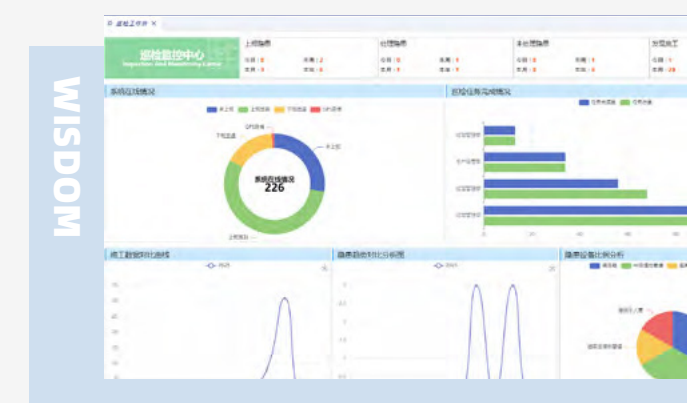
WISDOM

巡检工作台 ×

巡检监控中心
Inspection and Monitoring Center

上报隐患
今日：0　本周：2
本月：0　本年：0

处理隐患
今日：0　本周：0
本月：0　本年：0

未处理隐患
今日：0　本周：0
本月：0　本年：0

安全施工
今日：0
本年：0

系统在线情况

未上报　上报巡检　下线巡检　GPS异常

GPS异常
下线巡检
未上报
上报巡检

系统在线情况
226

巡检任务完成情况

任务未完成　任务完成

施工数据对比曲线

隐患趋势对比分析图

隐患设备比例分析

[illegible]
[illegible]